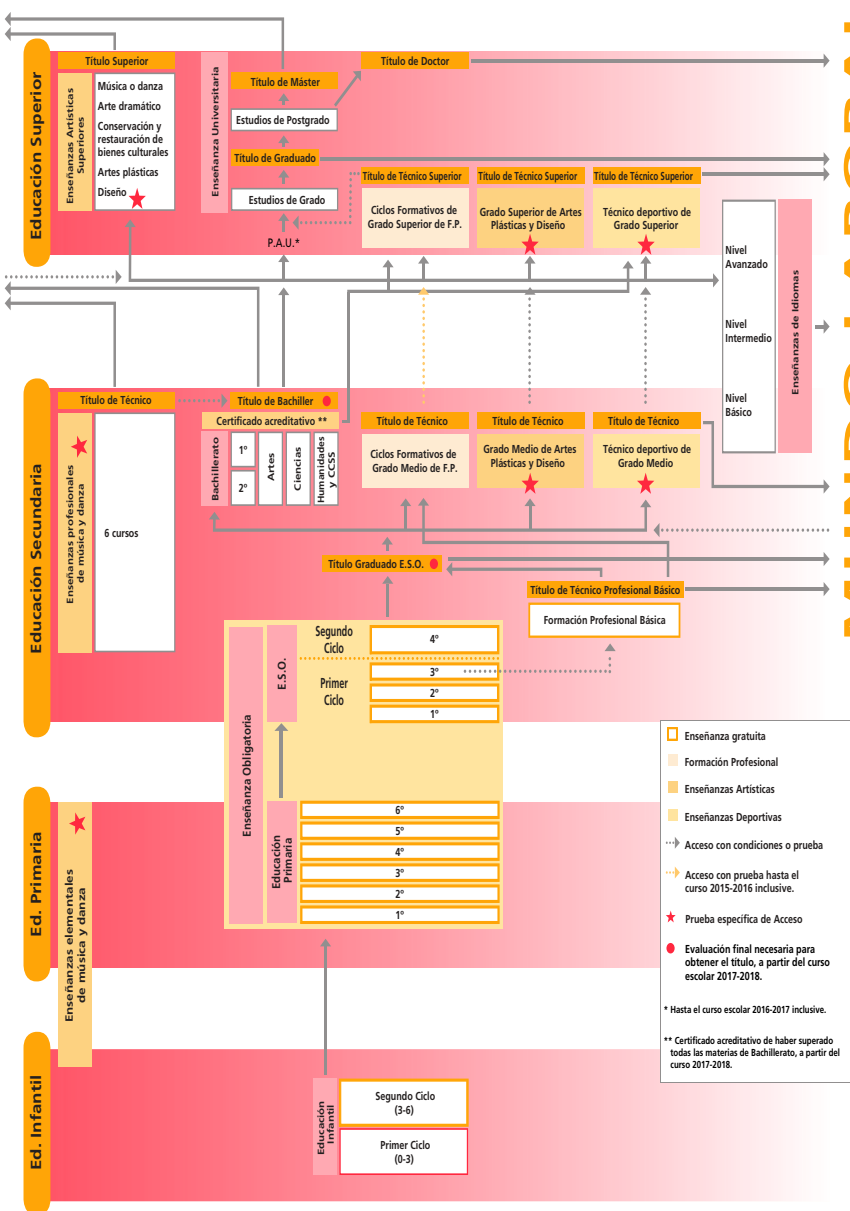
Educación Superior

Título Superior
Enseñanzas Artísticas Superiores
Música o danza
Arte dramático
Conservación y restauración de bienes culturales
Artes plásticas
Diseño

Enseñanza Universitaria
Título de Máster
Título de Doctor
Estudios de Postgrado
Título de Graduado
Estudios de Grado
P.A.U.*

Título de Técnico Superior
Ciclos Formativos de Grado Superior de F.P.
Título de Técnico Superior
Grado Superior de Artes Plásticas y Diseño
Título de Técnico Superior
Técnico deportivo de Grado Superior

Nivel Avanzado
Nivel Intermedio
Nivel Básico
Enseñanzas de Idiomas

Educación Secundaria

Título de Técnico
Enseñanzas profesionales de música y danza
6 cursos

Título de Bachiller
Certificado acreditativo **
Bachillerato
1º
2º
Artes
Ciencias
Humanidades y CCSS

Título de Técnico
Ciclos Formativos de Grado Medio de F.P.
Título de Técnico
Grado Medio de Artes Plásticas y Diseño
Título de Técnico
Técnico deportivo de Grado Medio

Título Graduado E.S.O.
Título de Técnico Profesional Básico
Formación Profesional Básica

Enseñanza Obligatoria
E.S.O.
Segundo Ciclo
4º
Primer Ciclo
3º
2º
1º

Ed. Primaria
Enseñanzas elementales de música y danza
Educación Primaria
6º
5º
4º
3º
2º
1º

Enseñanza gratuita
Formación Profesional
Enseñanzas Artísticas
Enseñanzas Deportivas
Acceso con condiciones o prueba
Acceso con prueba hasta el curso 2015-2016 inclusive.
Prueba específica de Acceso
Evaluación final necesaria para obtener el título, a partir del curso escolar 2017-2018.

* Hasta el curso escolar 2016-2017 inclusive.

** Certificado acreditativo de haber superado todas las materias de Bachillerato, a partir del curso 2017-2018.

Ed. Infantil
Educación Infantil
Segundo Ciclo (3-6)
Primer Ciclo (0-3)